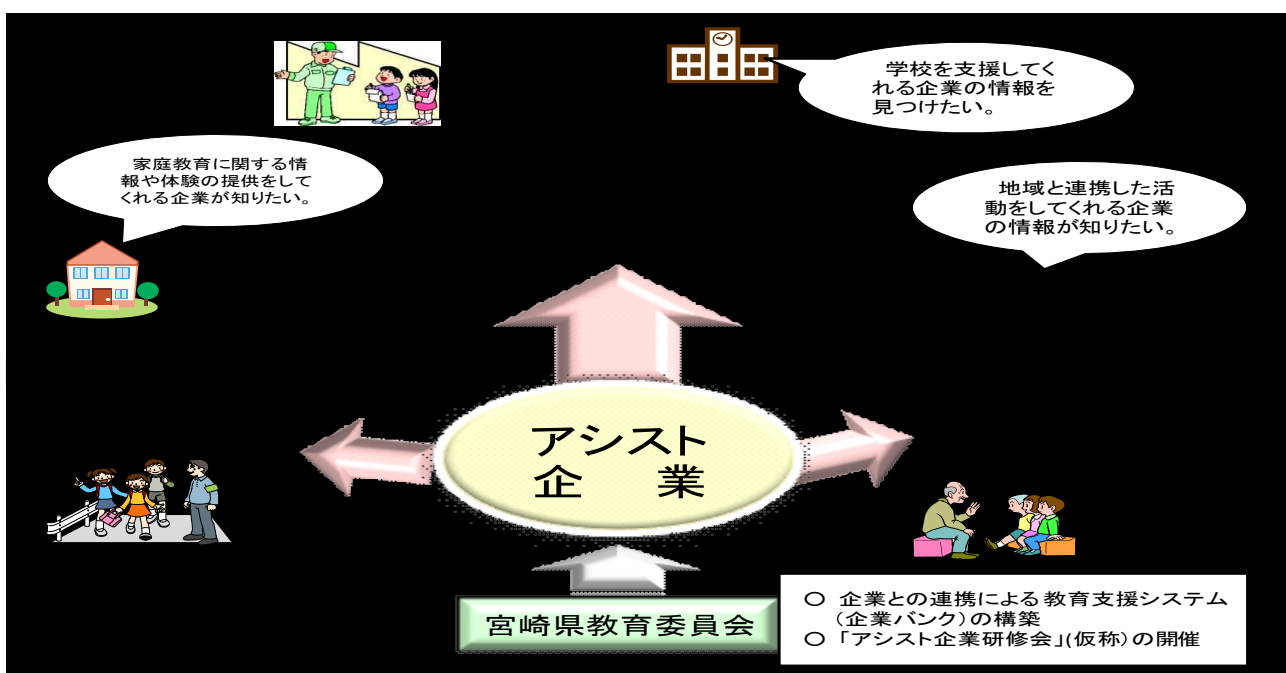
学校を支援してくれる企業の情報を見つけたい。

家庭教育に関する情報や体験の提供をしてくれる企業が知りたい。

地域と連携した活動をしてくれる企業の情報が知りたい。

アシスト
企　業

宮崎県教育委員会

○ 企業との連携による教育支援システム（企業バンク）の構築
○「アシスト企業研修会」(仮称）の開催